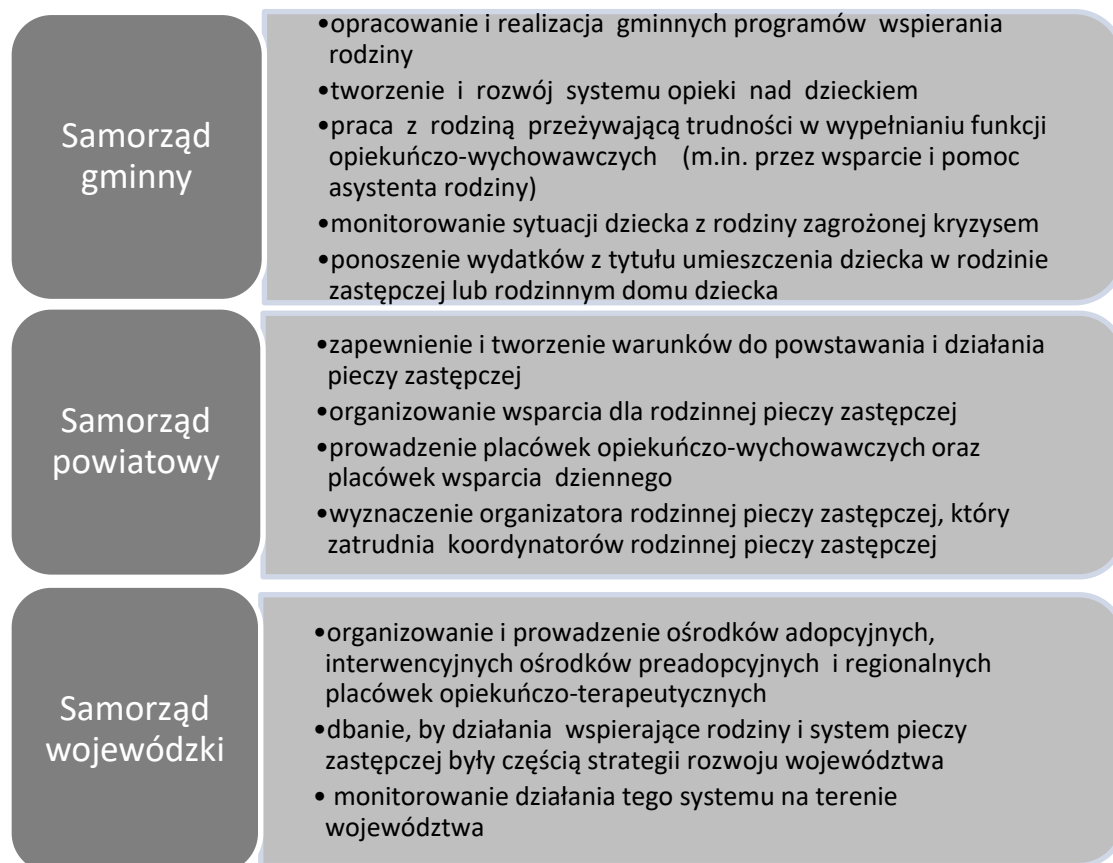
Samorząd gminny

•opracowanie i realizacja gminnych programów wspierania rodziny
•tworzenie i rozwój systemu opieki nad dzieckiem
•praca z rodziną przeżywającą trudności w wypełnianiu funkcji opiekuńczo-wychowawczych (m.in. przez wsparcie i pomoc asystenta rodziny)
•monitorowanie sytuacji dziecka z rodziny zagrożonej kryzysem
•ponoszenie wydatków z tytułu umieszczenia dziecka w rodzinie zastępczej lub rodzinnym domu dziecka

Samorząd powiatowy

•zapewnienie i tworzenie warunków do powstawania i działania pieczy zastępczej
•organizowanie wsparcia dla rodzinnej pieczy zastępczej
•prowadzenie placówek opiekuńczo-wychowawczych oraz placówek wsparcia dziennego
•wyznaczenie organizatora rodzinnej pieczy zastępczej, który zatrudnia koordynatorów rodzinnej pieczy zastępczej

Samorząd wojewódzki

•organizowanie i prowadzenie ośrodków adopcyjnych, interwencyjnych ośrodków preadopcyjnych i regionalnych placówek opiekuńczo-terapeutycznych
•dbanie, by działania wspierające rodziny i system pieczy zastępczej były częścią strategii rozwoju województwa
• monitorowanie działania tego systemu na terenie województwa